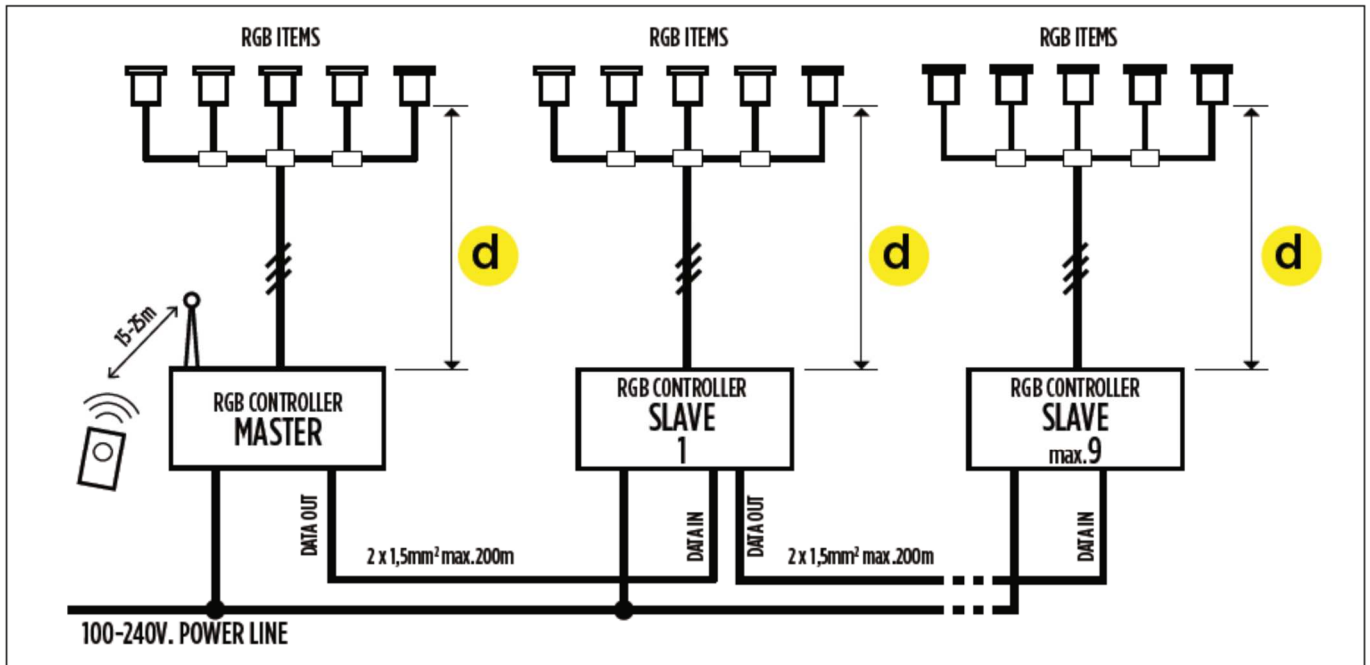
RGB ITEMS

RGB ITEMS

RGB ITEMS

d

d

d

15-25m

RGB CONTROLLER
MASTER

RGB CONTROLLER
SLAVE
1

RGB CONTROLLER
SLAVE
max.9

DATA OUT

$2 \times 1,5mm^2$ max.200m

DATA IN

DATA OUT

$2 \times 1,5mm^2$ max.200m

DATA IN

100-240V. POWER LINE